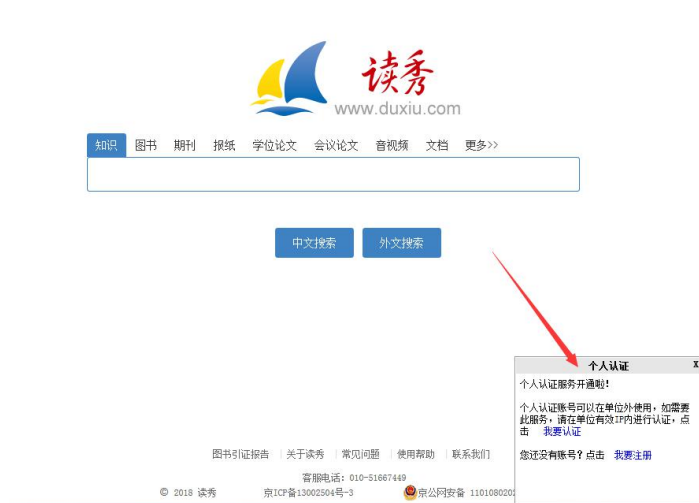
读秀
www.duxiu.com

知识 图书 期刊 报纸 学位论文 会议论文 音视频 文档 更多>>

中文搜索 外文搜索

个人认证 x

个人认证服务开通啦！

个人认证账号可以在单位外使用，如需要此服务，请在单位有效IP内进行认证，点击 我要认证

您还没有账号？点击 我要注册

图书引证报告 | 关于读秀 | 常见问题 | 使用帮助 | 联系我们

客服电话：010-51667449

© 2018 读秀 京ICP备13002504号-3 京公网安备 1101080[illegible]